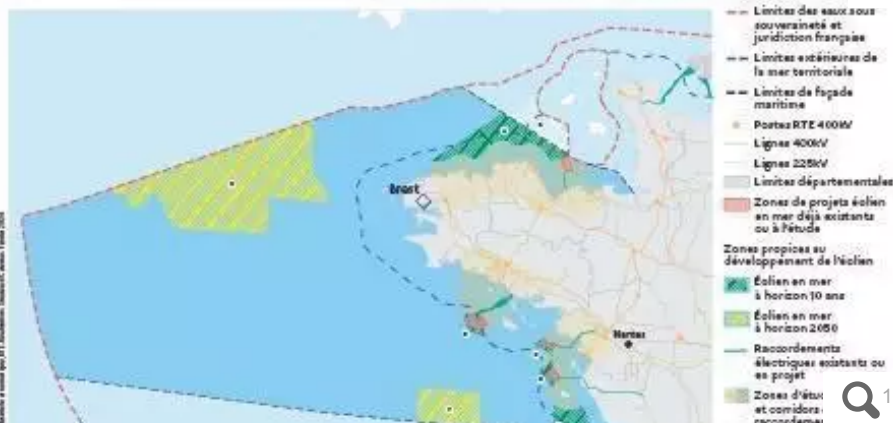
Brest

Nantes

Limites des eaux sous souveraineté et juridiction française

Limites extérieures de la mer territoriale

Limites de façade maritime

Postes RTE 400kV

Lignes 400kV

Lignes 225kV

Limites départementales

Zones de projets éolien en mer déjà existants ou à l'étude

Zones propices au développement de l'éolien

Éolien en mer à horizon 10 ans

Éolien en mer à horizon 2050

Raccordements électriques existants ou en projet

Zones d'étu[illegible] et corridors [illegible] raccordem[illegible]

1